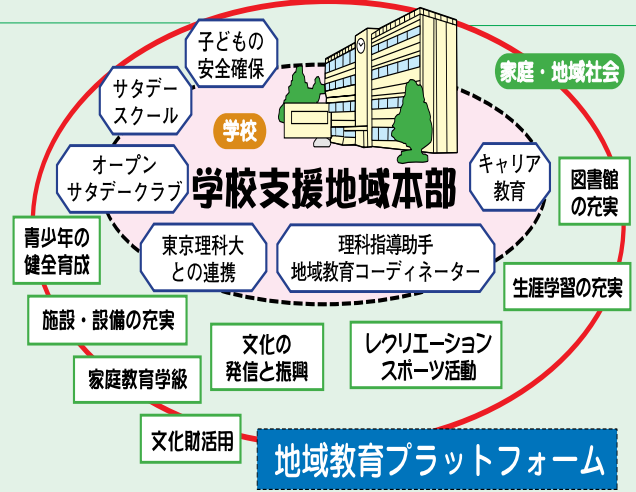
子どもの安全確保

サタデースクール

学校

家庭・地域社会

オープンサタデークラブ

学校支援地域本部

キャリア教育

図書館の充実

青少年の健全育成

東京理科大との連携

理科指導助手
地域教育コーディネーター

生涯学習の充実

施設・設備の充実

文化の発信と振興

レクリエーションスポーツ活動

家庭教育学級

文化財活用

地域教育プラットフォーム